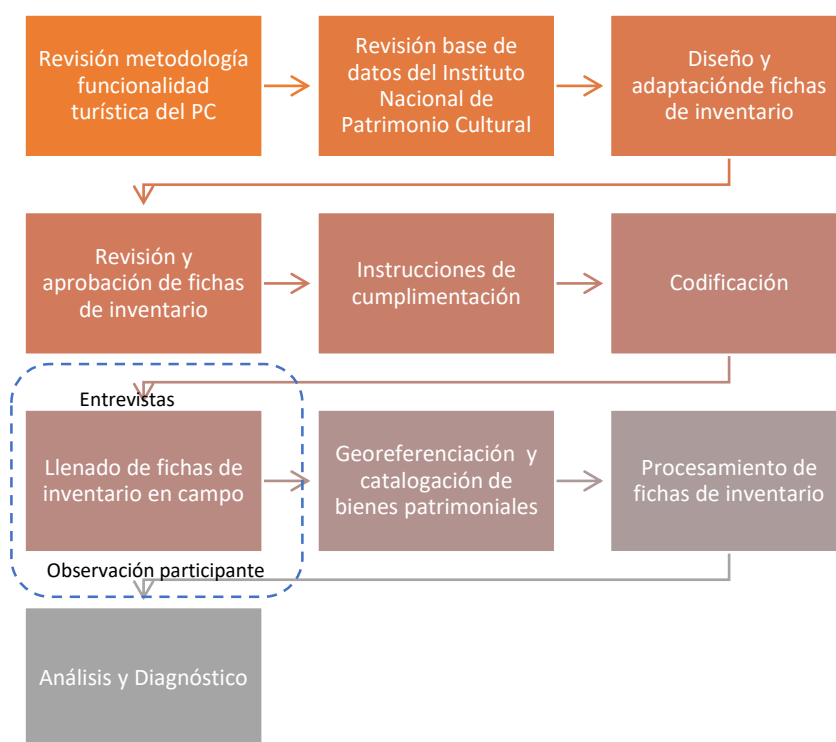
Revisión metodología funcionalidad turística del PC

Revisión base de datos del Instituto Nacional de Patrimonio Cultural

Diseño y adaptaciónde fichas de inventario

Revisión y aprobación de fichas de inventario

Instrucciones de cumplimentación

Codificación

Entrevistas

Llenado de fichas de inventario en campo

Georeferenciación y catalogación de bienes patrimoniales

Procesamiento de fichas de inventario

Observación participante

Análisis y Diagnóstico